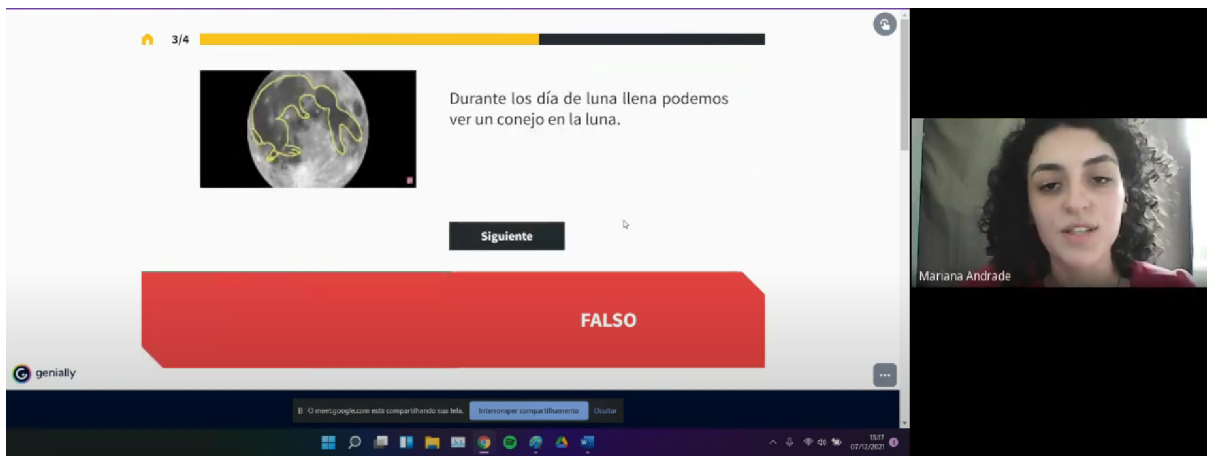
3/4

Durante los día de luna llena podemos ver un conejo en la luna.

Siguiente

FALSO

genially

Mariana Andrade

O meet.google.com está compartilhando sua tela. Interromper compartilhamento Ocultar

15:17
07/12/2021